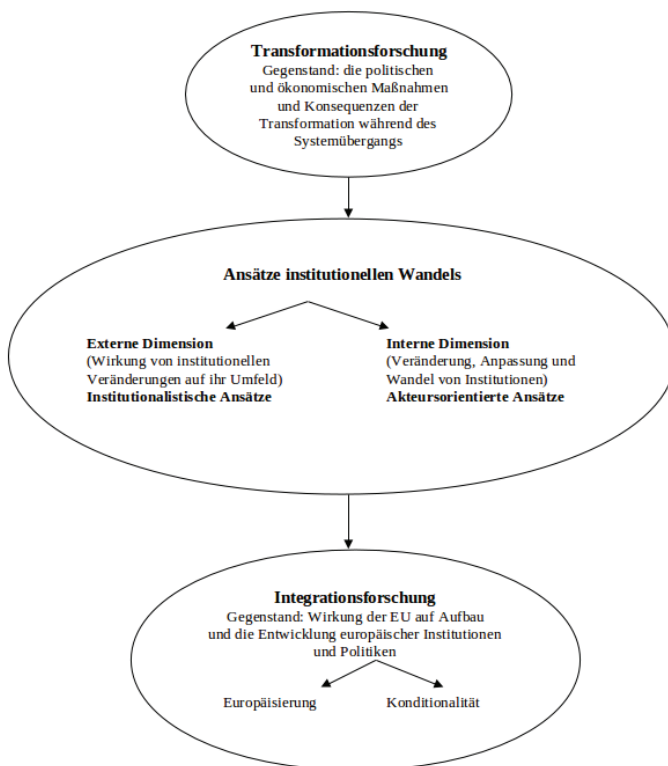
Transformationsforschung
Gegenstand: die politischen und ökonomischen Maßnahmen und Konsequenzen der Transformation während des Systemübergangs

Ansätze institutionellen Wandels

Externe Dimension
(Wirkung von institutionellen Veränderungen auf ihr Umfeld)
Institutionalistische Ansätze

Interne Dimension
(Veränderung, Anpassung und Wandel von Institutionen)
Akteursorientierte Ansätze

Integrationsforschung
Gegenstand: Wirkung der EU auf Aufbau und die Entwicklung europäischer Institutionen und Politiken

Europäisierung

Konditionalität